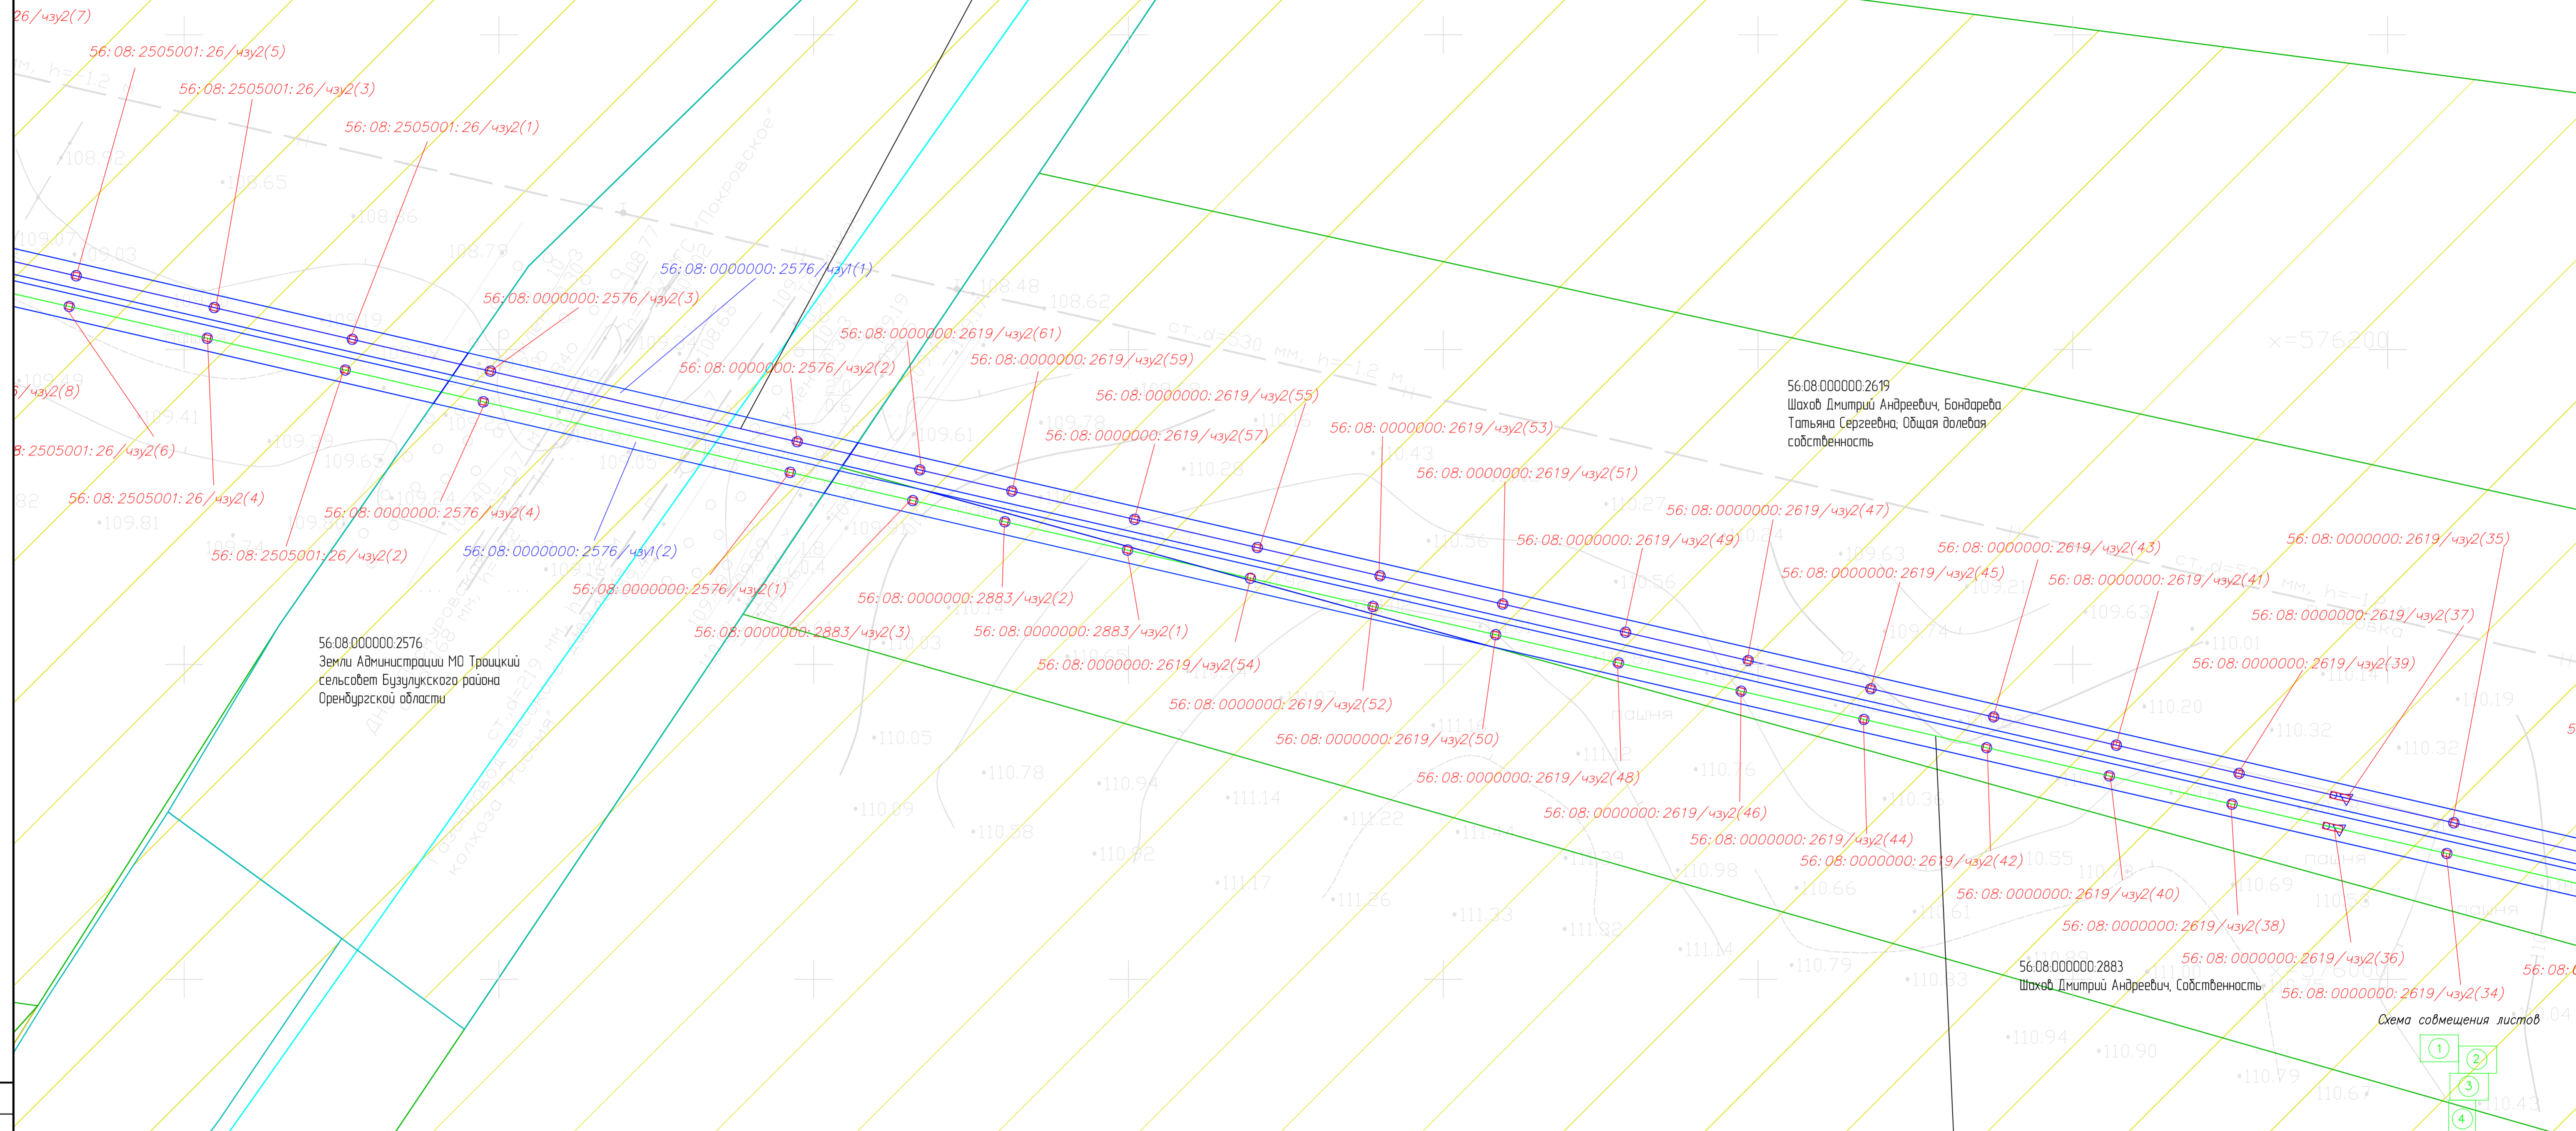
26/чзу2(7)
56: 08: 2505001: 26/чзу2(5)
56: 08: 2505001: 26/чзу2(3)
56: 08: 2505001: 26/чзу2(1)
6/чзу2(8)
8: 2505001: 26/чзу2(6)
56: 08: 2505001: 26/чзу2(4)
56: 08: 2505001: 26/чзу2(2)
56: 08: 0000000: 2576/чзу1(1)
56: 08: 0000000: 2576/чзу2(3)
56: 08: 0000000: 2576/чзу2(2)
56: 08: 0000000: 2576/чзу2(4)
56: 08: 0000000: 2576/чзу1(2)
56: 08: 0000000: 2576/чзу2(1)
56: 08: 0000000: 2883/чзу2(3)
56: 08: 0000000: 2883/чзу2(2)
56: 08: 0000000: 2883/чзу2(1)
56: 08: 0000000: 2619/чзу2(61)
56: 08: 0000000: 2619/чзу2(59)
56: 08: 0000000: 2619/чзу2(57)
56: 08: 0000000: 2619/чзу2(55)
56: 08: 0000000: 2619/чзу2(54)
56: 08: 0000000: 2619/чзу2(53)
56: 08: 0000000: 2619/чзу2(52)
56: 08: 0000000: 2619/чзу2(51)
56: 08: 0000000: 2619/чзу2(50)
56: 08: 0000000: 2619/чзу2(49)
56: 08: 0000000: 2619/чзу2(48)
56: 08: 0000000: 2619/чзу2(47)
56: 08: 0000000: 2619/чзу2(46)
56: 08: 0000000: 2619/чзу2(45)
56: 08: 0000000: 2619/чзу2(44)
56: 08: 0000000: 2619/чзу2(43)
56: 08: 0000000: 2619/чзу2(42)
56: 08: 0000000: 2619/чзу2(41)
56: 08: 0000000: 2619/чзу2(40)
56: 08: 0000000: 2619/чзу2(39)
56: 08: 0000000: 2619/чзу2(38)
56: 08: 0000000: 2619/чзу2(37)
56: 08: 0000000: 2619/чзу2(36)
56: 08: 0000000: 2619/чзу2(35)
56: 08: 0000000: 2619/чзу2(34)
56: 08: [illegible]

56:08:0000000:2619
Шахов Дмитрий Андреевич, Бондарева Татьяна Сергеевна; Общая долевая собственность

56:08:0000000:2576
Земли Администрации МО Троицкий сельсовет Бузулукского района Оренбургской области

56:08:0000000:2883
Шахов Дмитрий Андреевич, Собственность

Схема совмещения листов
1
2
3
4

ст. d=530 мм, h=1.2 м
x=576200
пашня
108.02
108.65
108.06
109.07
109.03
108.79
108.48
108.62
109.41
109.65
109.81
109.61
110.28
110.56
110.27
110.43
109.63
109.21
109.63
110.01
110.14
110.20
110.32
110.19
110.05
110.78
110.94
111.14
110.09
110.58
110.62
111.17
111.22
111.26
111.33
111.22
111.14
110.98
110.79
110.66
110.61
110.83
110.55
110.69
110.94
110.90
110.79
110.67
110.43